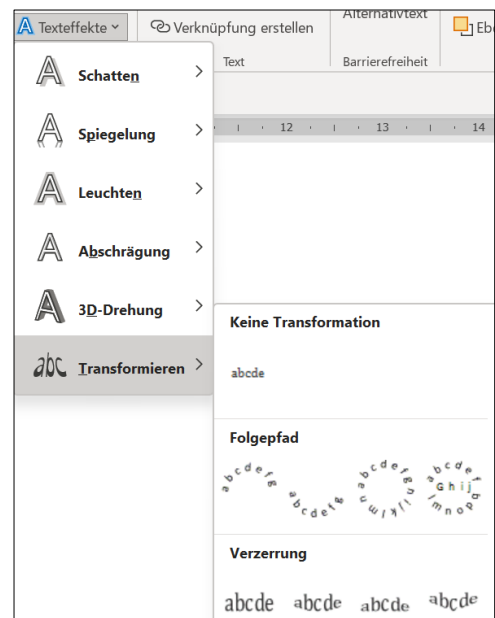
Texteffekte
Verknüpfung erstellen
Alternativtext
Eb
Text
Barrierefreiheit
12
13
14

Schatten
Spiegelung
Leuchten
Abschrägung
3D-Drehung
abc Transformieren

Keine Transformation
abcde

Folgepfad
abcdefg
abcdefg
abcdefghijklm
abcdefGhijklmnop

Verzerrung
abcde abcde abcde abcde